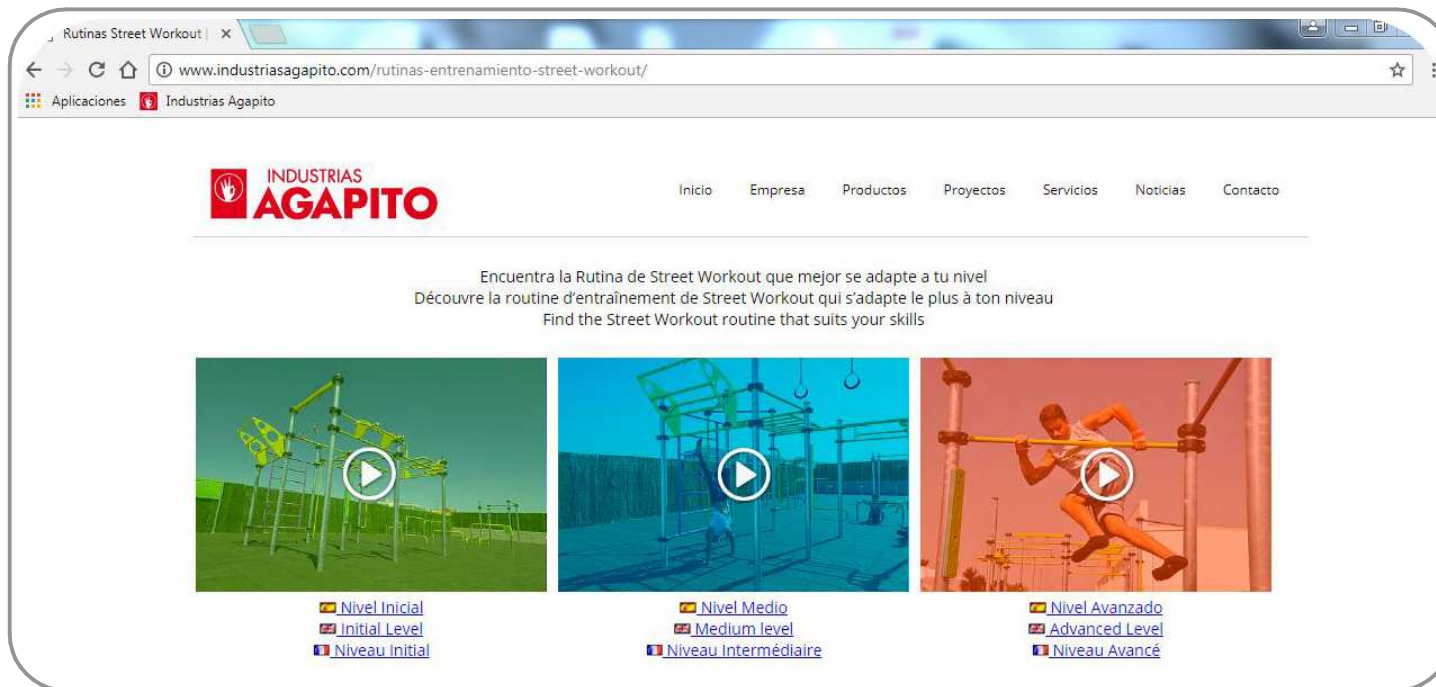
Rutinas Street Workout | ×

www.industriasagapito.com/rutinas-entrenamiento-street-workout/

Aplicaciones Industrias Agapito

INDUSTRIAS AGAPITO

Inicio Empresa Productos Proyectos Servicios Noticias Contacto

Encuentra la Rutina de Street Workout que mejor se adapte a tu nivel
Découvre la routine d'entraînement de Street Workout qui s'adapte le plus à ton niveau
Find the Street Workout routine that suits your skills

Nivel Inicial
Initial Level
Niveau Initial

Nivel Medio
Medium level
Niveau Intermédiaire

Nivel Avanzado
Advanced Level
Niveau Avancé